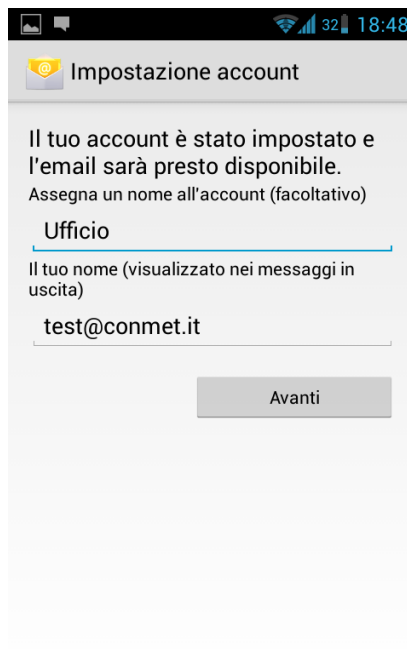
32 18:48

Impostazione account

Il tuo account è stato impostato e l'email sarà presto disponibile.

Assegna un nome all'account (facoltativo)

Ufficio

Il tuo nome (visualizzato nei messaggi in uscita)

test@conmet.it

Avanti